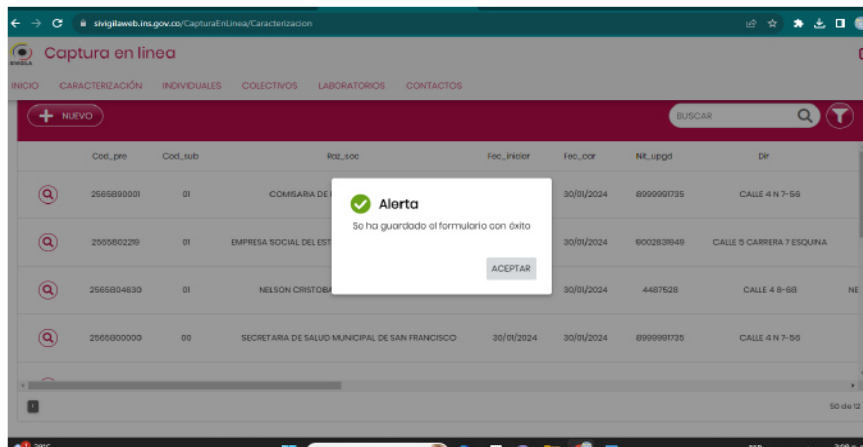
sivigilaweb.ins.gov.co/CapturaEnLinea/Caracterizacion

SIVIGILA

Captura en linea

INICIO CARACTERIZACIÓN INDIVIDUALES COLECTIVOS LABORATORIOS CONTACTOS

NUEVO

BUSCAR

| | Cod_pre | Cod_sub | Raz_soc | Fec_inicior | Fec_car | Nit_upgd | Dir |
|---|---|---|---|---|---|---|---|
| | 2565890001 | 01 | COMISARIA DE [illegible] | | 30/01/2024 | 8999991735 | CALLE 4 N 7-56 |
| | 2565802219 | 01 | EMPRESA SOCIAL DEL EST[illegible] | | 30/01/2024 | 9002831849 | CALLE 5 CARRERA 7 ESQUINA |
| | 2565804630 | 01 | NELSON CRISTOBA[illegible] | | 30/01/2024 | 4487528 | CALLE 4 8-68 |
| | 2565800000 | 00 | SECRETARIA DE SALUD MUNICIPAL DE SAN FRANCISCO | 30/01/2024 | 30/01/2024 | 8999991735 | CALLE 4 N 7-56 |

Alerta

Se ha guardado el formulario con éxito

ACEPTAR

50 de 12